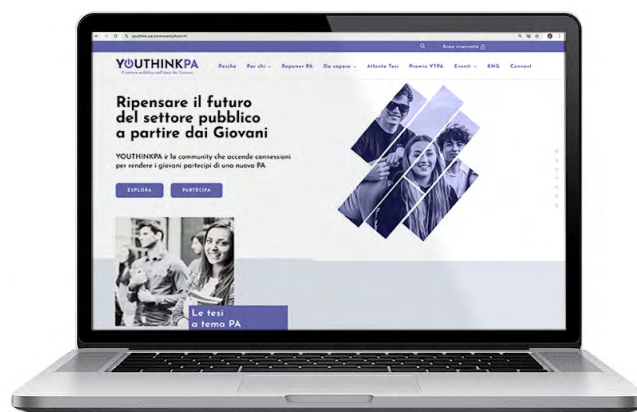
youthinkpa.com/

Area riservata

YOUTHINKPA
Il settore pubblico dall'idea dei Giovani

Perché
Per chi
Repower PA
Da sapere
Atlante Tesi
Premio YTPA
Eventi
ENG
Contact

Ripensare il futuro del settore pubblico a partire dai Giovani

YOUTHINKPA è la community che accende connessioni per rendere i giovani partecipi di una nuova PA

ESPLORA
PARTECIPA

Le tesi a tema PA